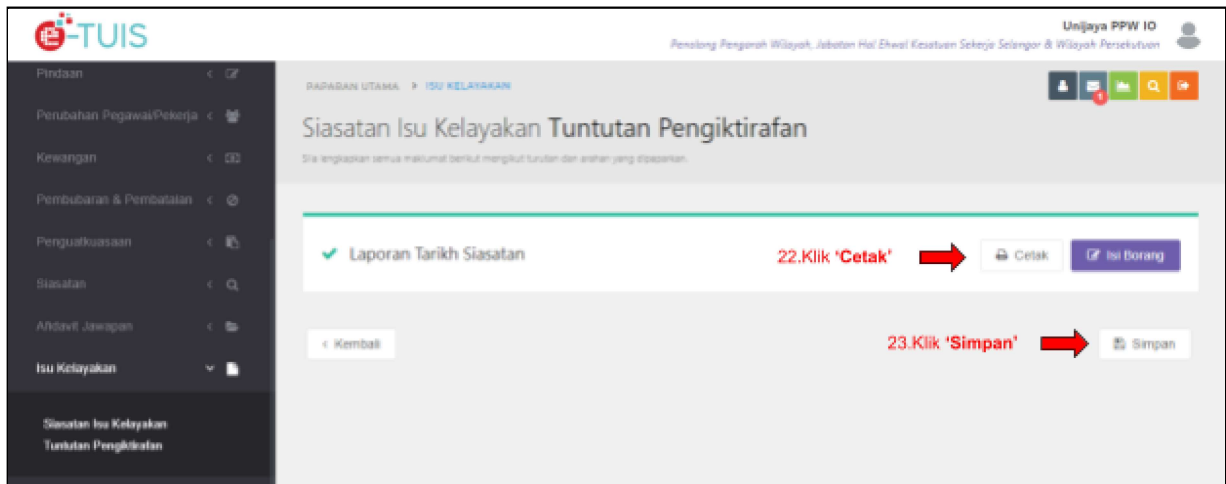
e-TUIS

Unijaya PPW IO
Penolong Pengarah Wilayah, Jabatan Hal Ehwal Kesatuan Sekerja Selangor & Wilayah Persekutuan

Pindaan
Perubahan Pegawai/Pekerja
Kewangan
Pembubaran & Pembatalan
Penguatkuasaan
Siasatan
Afidavit Jawapan
Isu Kelayakan
Siasatan Isu Kelayakan Tuntutan Pengiktirafan

PAPARAN UTAMA > ISU KELAYAKAN

1

Siasatan Isu Kelayakan Tuntutan Pengiktirafan

Sila lengkapkan semua maklumat berikut mengikut turutan dan arahan yang dipaparkan.

Laporan Tarikh Siasatan

22.Klik 'Cetak'

Cetak

Isi Borang

< Kembali

23.Klik 'Simpan'

Simpan